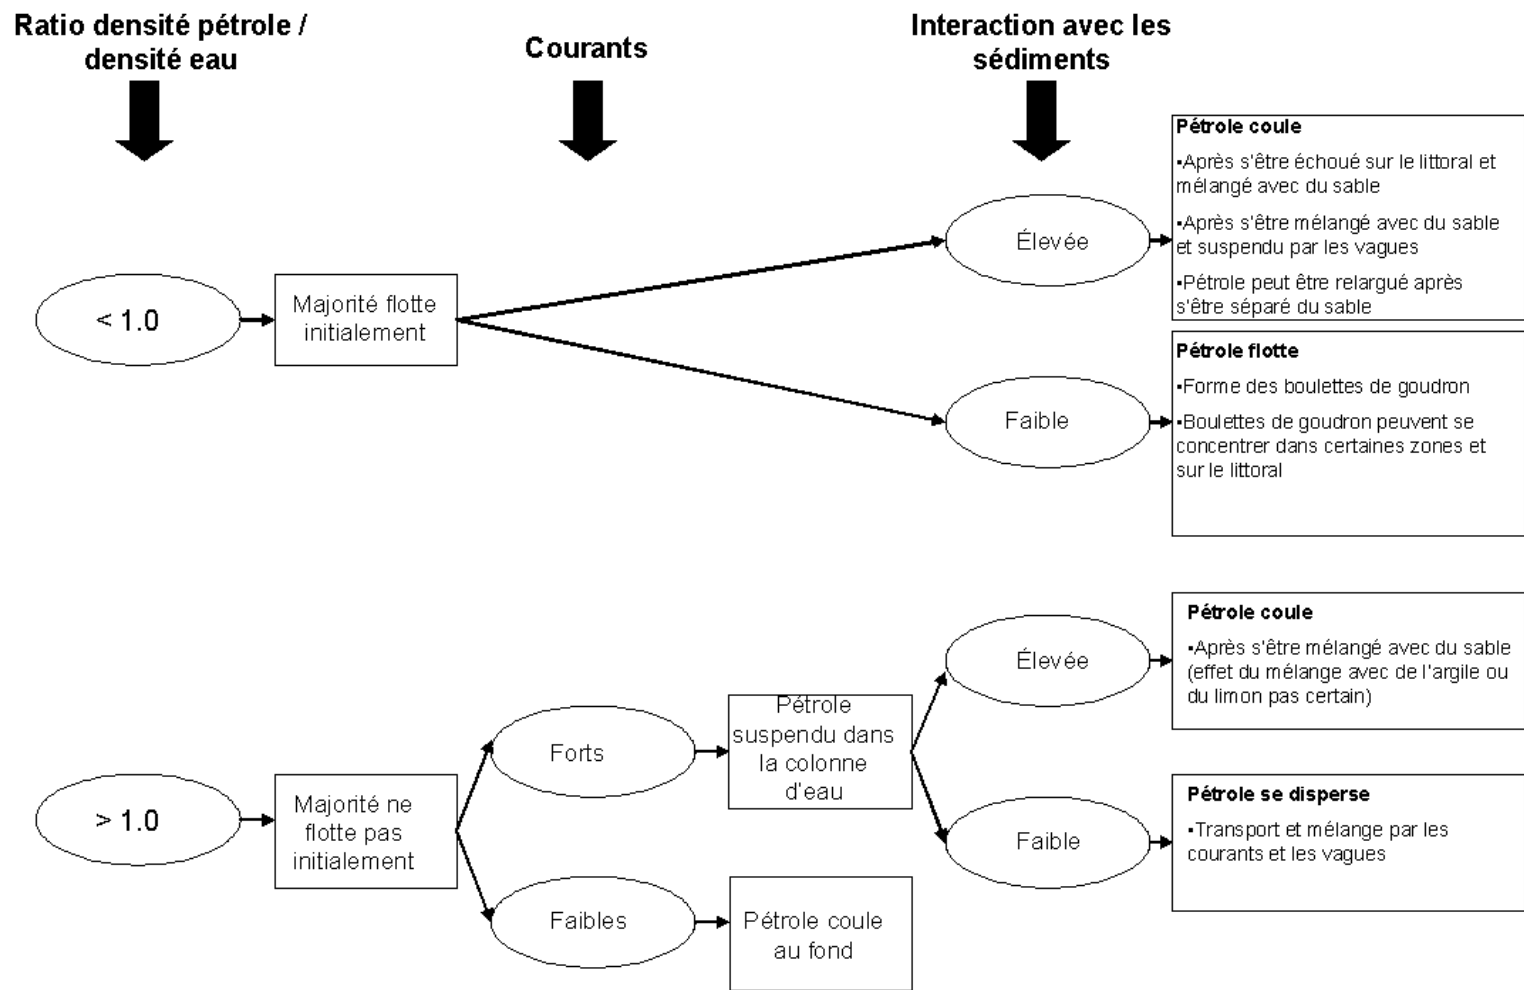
Ratio densité pétrole / densité eau

Courants

Interaction avec les sédiments

< 1.0

Majorité flotte initialement

Élevée

Pétrole coule

•Après s'être échoué sur le littoral et mélangé avec du sable

•Après s'être mélangé avec du sable et suspendu par les vagues

•Pétrole peut être relargué après s'être séparé du sable

Faible

Pétrole flotte

•Forme des boulettes de goudron

•Boulettes de goudron peuvent se concentrer dans certaines zones et sur le littoral

> 1.0

Majorité ne flotte pas initialement

Forts

Pétrole suspendu dans la colonne d'eau

Élevée

Pétrole coule

•Après s'être mélangé avec du sable (effet du mélange avec de l'argile ou du limon pas certain)

Faible

Pétrole se disperse

•Transport et mélange par les courants et les vagues

Faibles

Pétrole coule au fond